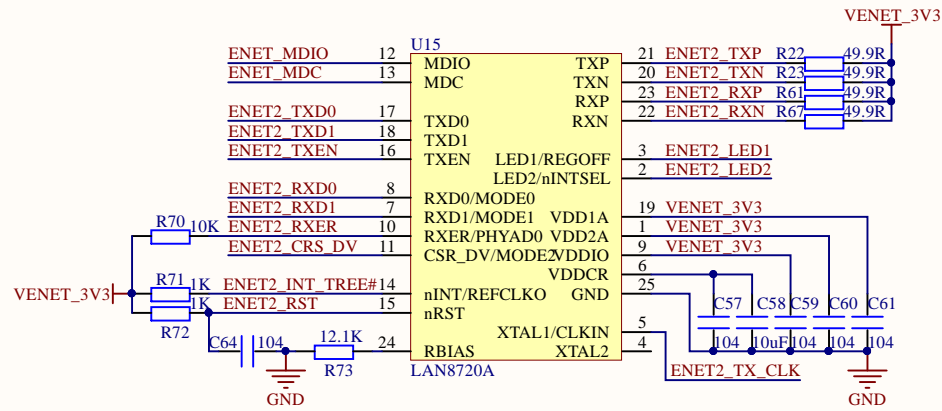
VENET_3V3

U15

ENET_MDIO 12 MDIO
ENET_MDC 13 MDC
ENET2_TXD0 17 TXD0
ENET2_TXD1 18 TXD1
ENET2_TXEN 16 TXEN
ENET2_RXD0 8 RXD0/MODE0
ENET2_RXD1 7 RXD1/MODE1
R70 10K ENET2_RXER 10 RXER/PHYAD0
ENET2_CRS_DV 11 CSR_DV/MODE2
VENET_3V3
R71 1K ENET2_INT_TREE# 14 nINT/REFCLKO
1K ENET2_RST 15 nRST
R72
C64 104 12.1K 24 RBIAS
R73
GND
LAN8720A

TXP 21 ENET2_TXP R22 49.9R
TXN 20 ENET2_TXN R23 49.9R
RXP 23 ENET2_RXP R61 49.9R
RXN 22 ENET2_RXN R67 49.9R
LED1/REGOFF 3 ENET2_LED1
LED2/nINTSEL 2 ENET2_LED2
VDD1A 19 VENET_3V3
VDD2A 1 VENET_3V3
VDDIO 9 VENET_3V3
VDDCR 6
GND 25
XTAL1/CLKIN 5
XTAL2 4
ENET2_TX_CLK

C57 C58 C59 C60 C61
104 10uF 104 104 104
GND